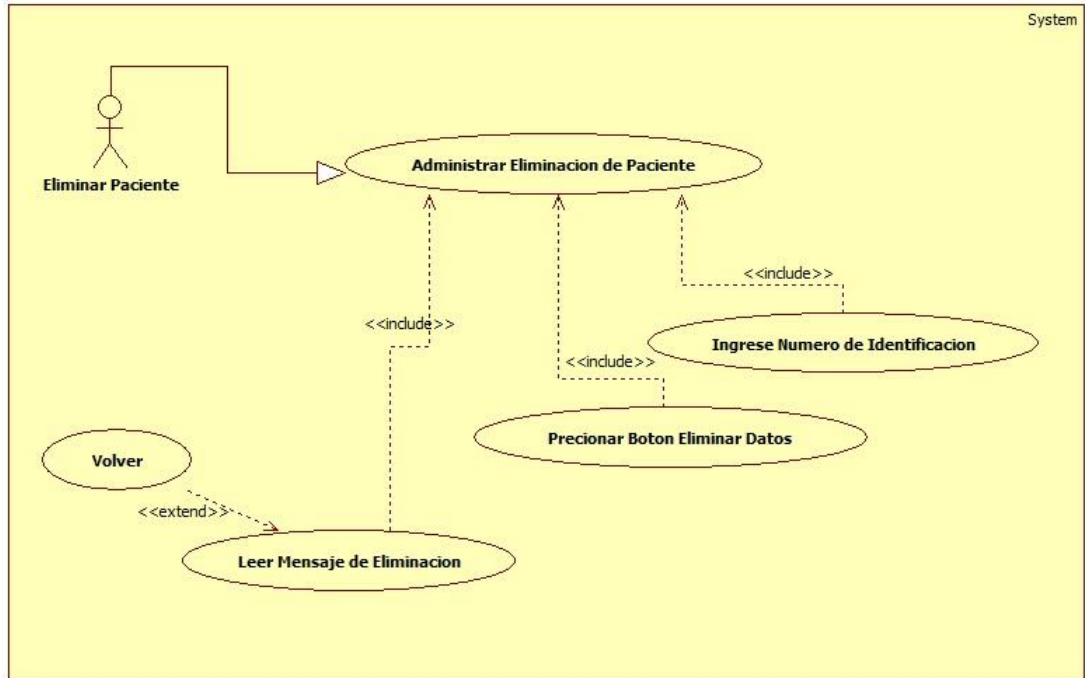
System

Eliminar Paciente

Administrar Eliminacion de Paciente

<<include>>

<<include>>

<<include>>

Ingrese Numero de Identificacion

Precionar Boton Eliminar Datos

Volver

<<extend>>

Leer Mensaje de Eliminacion